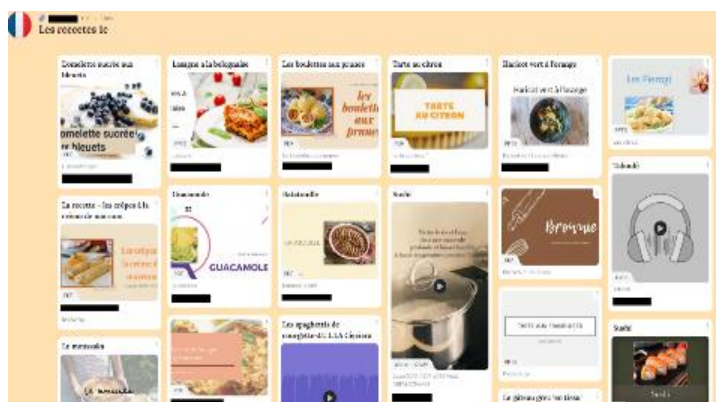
Les recettes 1c

Omelette sucrée aux bleuets

omelette sucrée aux bleuets

La recette : les crêpes 1A crêpes de maman

Les crêpes

Le couscous

Lasagne à la bolognaise

Guacamole

GUACAMOLE

Les boulettes aux pruneaux

les boulettes aux pruneaux

Ratatouille

Les spaghettis de courgette

Tarte au citron

TARTE AU CITRON

Sushi

Haricot vert à l'orange

Haricot vert à l'orange

Brownie

Les Pierogi

Tahindi

Sushi

Le gâteau

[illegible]